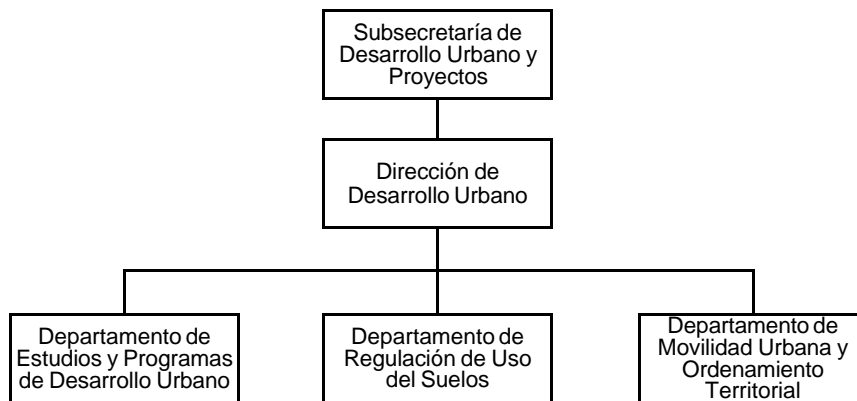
Subsecretaría de Desarrollo Urbano y Proyectos

Dirección de Desarrollo Urbano

Departamento de Estudios y Programas de Desarrollo Urbano

Departamento de Regulación de Uso del Suelos

Departamento de Movilidad Urbana y Ordenamiento Territorial